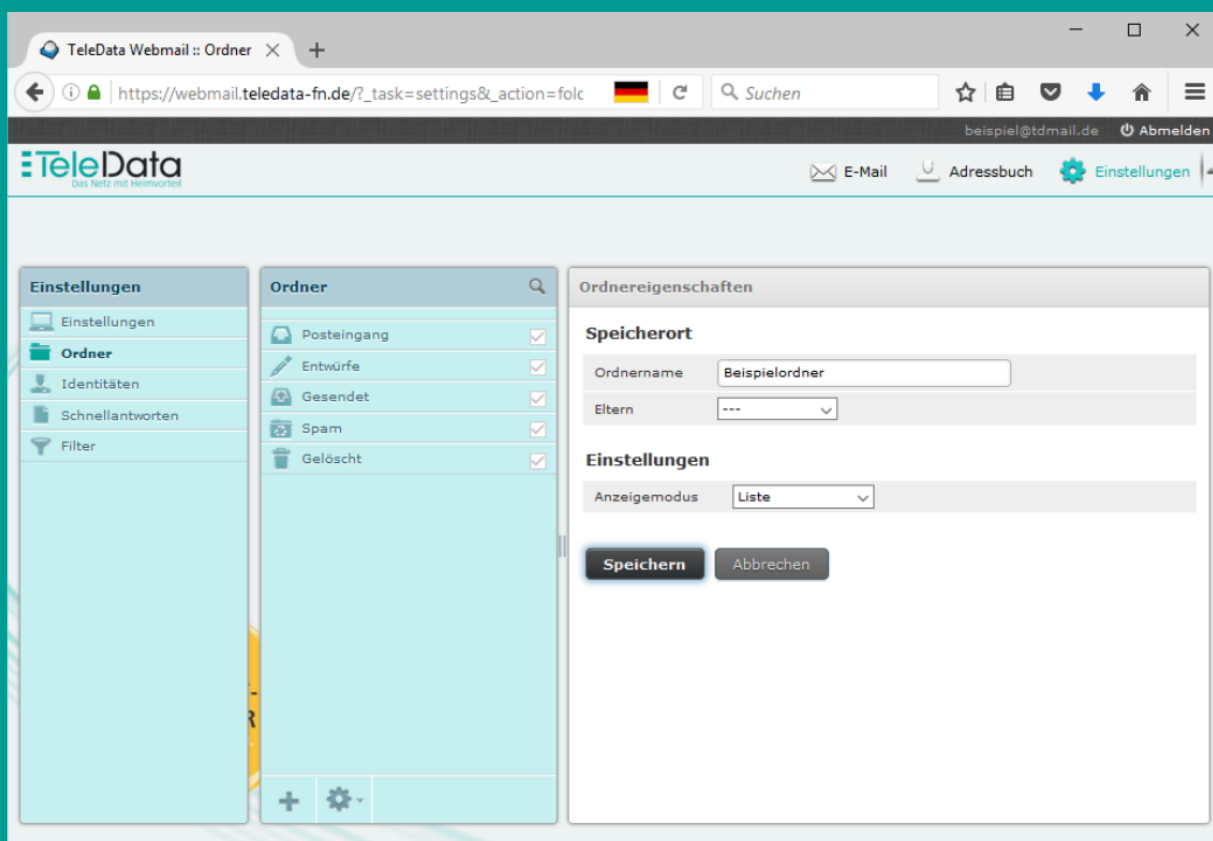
TeleData Webmail :: Ordner

https://webmail.teledata-fn.de/?_task=settings&_action=folc

Suchen

beispiel@tdmail.de Abmelden

TeleData
Das Netz mit Heimvorteil

E-Mail Adressbuch Einstellungen

Einstellungen
Einstellungen
Ordner
Identitäten
Schnellantworten
Filter

Ordner
Posteingang
Entwürfe
Gesendet
Spam
Gelöscht

Ordnereigenschaften

Speicherort
Ordnername Beispielordner
Eltern ---

Einstellungen
Anzeigemodus Liste

Speichern Abbrechen